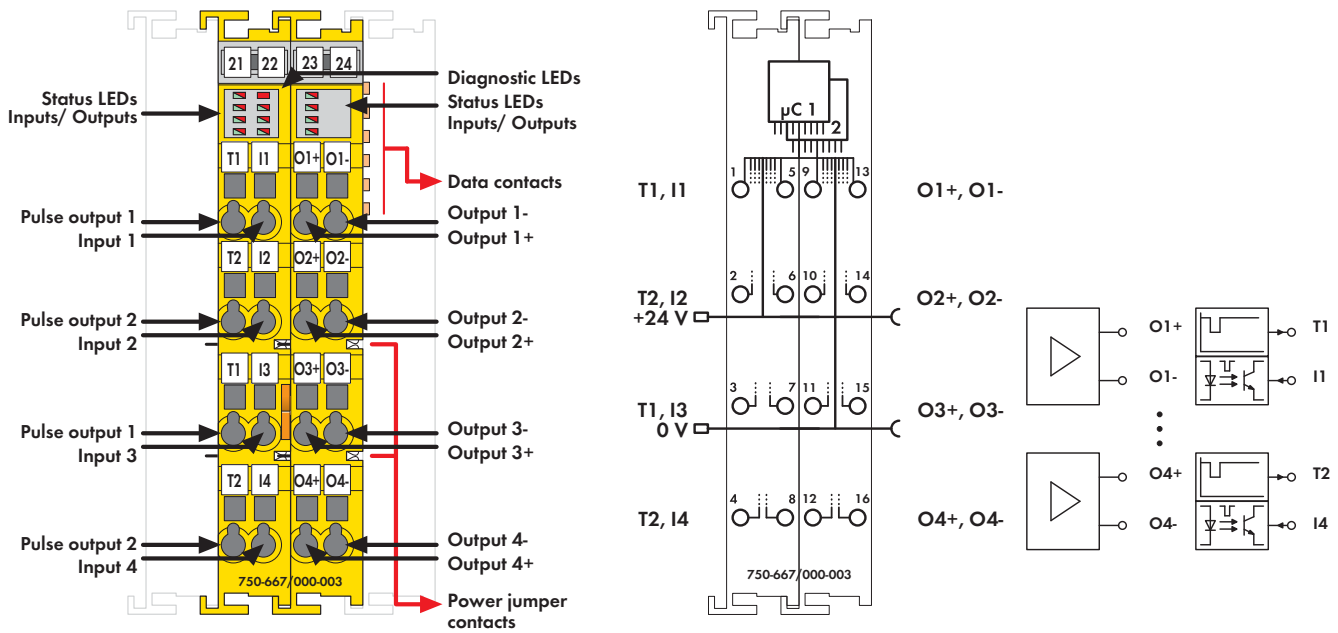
21 22 23 24

Status LEDs Inputs/ Outputs

Diagnostic LEDs

Status LEDs Inputs/ Outputs

T1 I1 O1+ O1-

Data contacts

Pulse output 1
Input 1

Output 1-
Output 1+

T2 I2 O2+ O2-

Pulse output 2
Input 2

Output 2-
Output 2+

T1 I3 O3+ O3-

Pulse output 1
Input 3

Output 3-
Output 3+

T2 I4 O4+ O4-

Pulse output 2
Input 4

Output 4-
Output 4+

750-667/000-003

Power jumper contacts

μC 1
2

1 5 9 13

T1, I1

O1+, O1-

2 6 10 14

T2, I2
+24 V

O2+, O2-

3 7 11 15

T1, I3
0 V

O3+, O3-

4 8 12 16

T2, I4

O4+, O4-

750-667/000-003

O1+
O1-
T1
I1

O4+
O4-
T2
I4